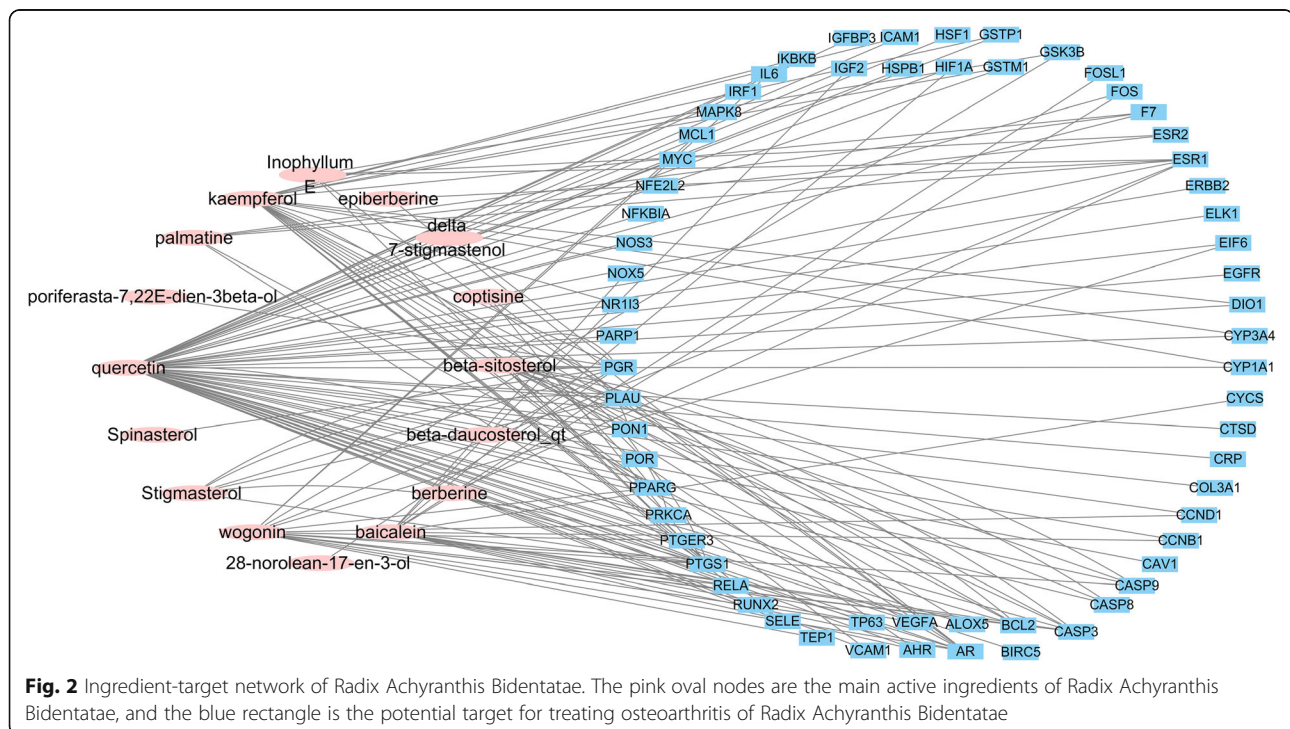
IGFBP3 ICAM1 HSF1 GSTP1
IKBKB
IL6 IGF2 HSPB1 HIF1A GSTM1 GSK3B
IRF1 FOSL1
MAPK8 FOS
F7
MCL1 ESR2
Inophyllum E
MYC ESR1
kaempferol epiberberine NFE2L2 ERBB2
NFKBIA ELK1
delta 7-stigmastenol
palmatine NOS3 EIF6
NOX5 EGFR
poriferasta-7,22E-dien-3beta-ol coptisine NR1I3 DIO1
PARP1 CYP3A4
quercetin beta-sitosterol PGR CYP1A1
PLAU CYCS
Spinasterol PON1 CTSD
beta-daucosterol_qt
POR CRP
Stigmasterol berberine PPARG COL3A1
PRKCA CCND1
wogonin baicalein
PTGER3 CCNB1
28-norolean-17-en-3-ol PTGS1 CAV1
RELA CASP9
RUNX2 CASP8
SELE TP63 VEGFA ALOX5 BCL2 CASP3
TEP1
VCAM1 AHR AR BIRC5

Fig. 2 Ingredient-target network of Radix Achyranthis Bidentatae. The pink oval nodes are the main active ingredients of Radix Achyranthis Bidentatae, and the blue rectangle is the potential target for treating osteoarthritis of Radix Achyranthis Bidentatae